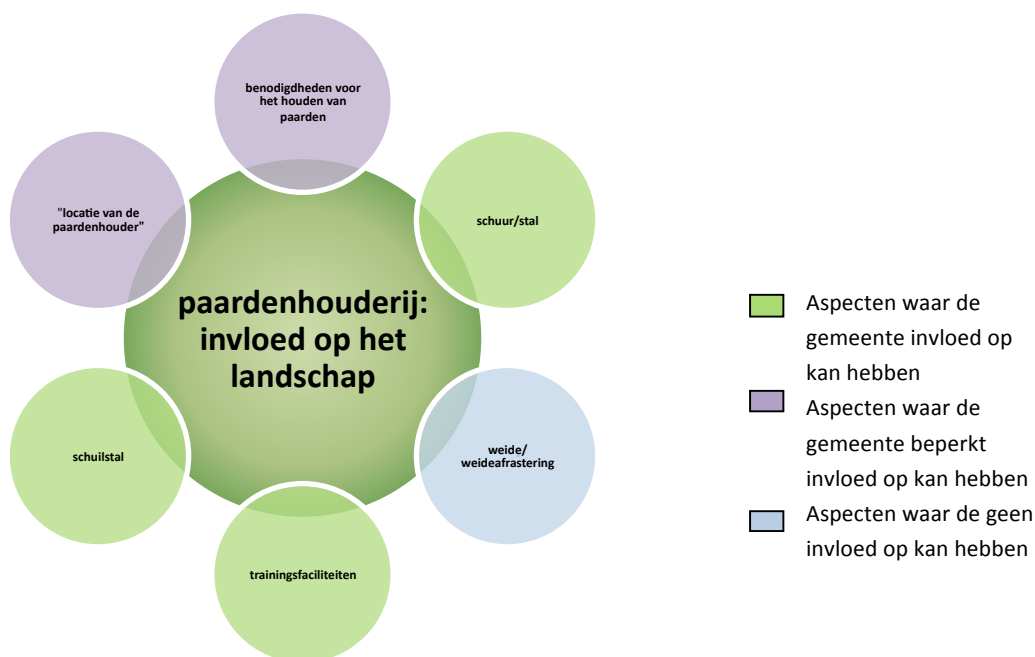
benodigdheden voor het houden van paarden

"locatie van de paardenhouder"

schuur/stal

paardenhouderij: invloed op het landschap

schuilstal

weide/ weideafrastering

trainingsfaciliteiten

Aspecten waar de gemeente invloed op kan hebben

Aspecten waar de gemeente beperkt invloed op kan hebben

Aspecten waar de geen invloed op kan hebben